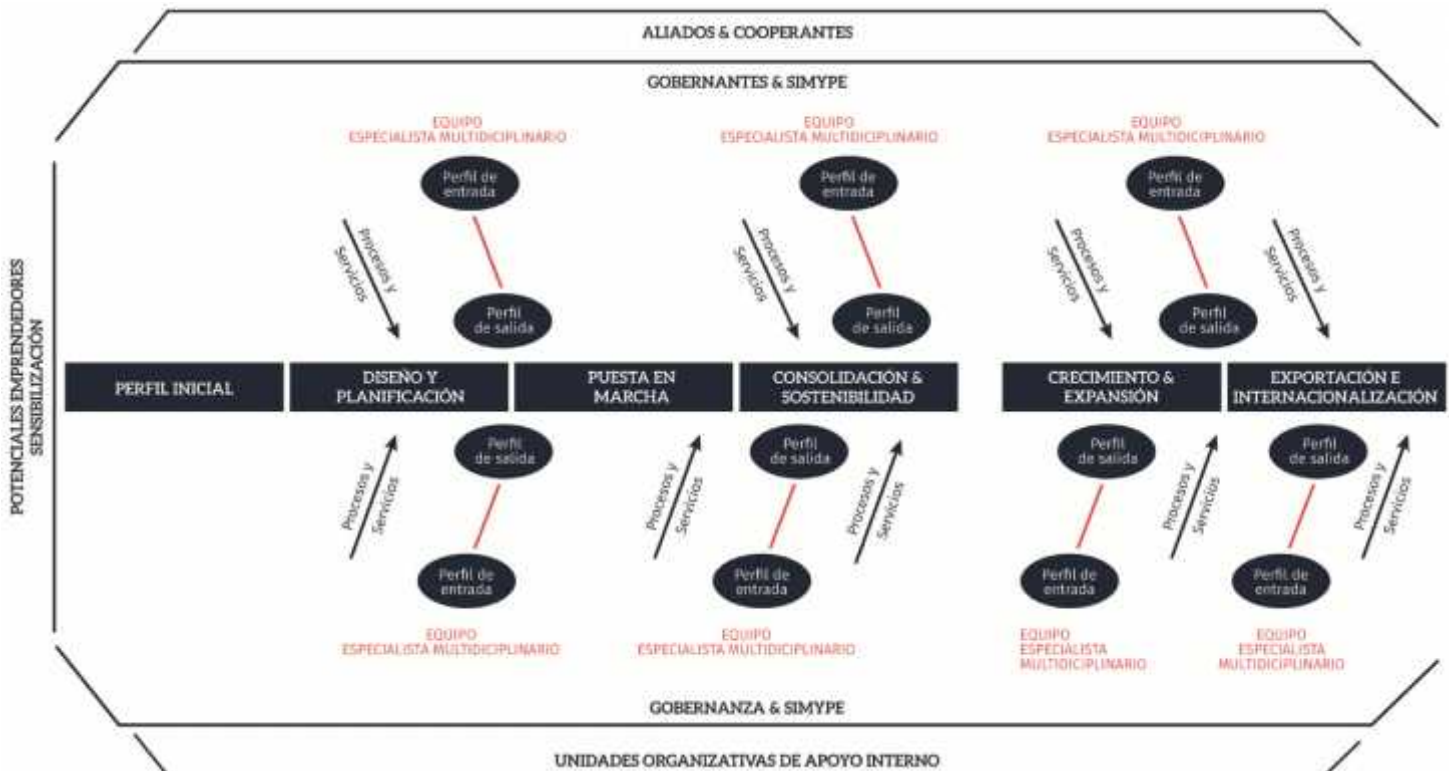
ALIADOS & COOPERANTES

GOBERNANTES & SIMYPE

POTENCIALES EMPRENDEDORES SENSIBILIZACIÓN

EQUIPO ESPECIALISTA MULTIDICIPLINARIO

Perfil de entrada

Procesos y Servicios

Perfil de salida

EQUIPO ESPECIALISTA MULTIDICIPLINARIO

Perfil de entrada

Procesos y Servicios

Perfil de salida

EQUIPO ESPECIALISTA MULTIDICIPLINARIO

Perfil de entrada

Procesos y Servicios

Perfil de salida

Procesos y Servicios

PERFIL INICIAL

DISEÑO Y PLANIFICACIÓN

PUESTA EN MARCHA

CONSOLIDACIÓN & SOSTENIBILIDAD

CRECIMIENTO & EXPANSIÓN

EXPORTACIÓN E INTERNACIONALIZACIÓN

Procesos y Servicios

Perfil de salida

Perfil de entrada

EQUIPO ESPECIALISTA MULTIDICIPLINARIO

Procesos y Servicios

Perfil de salida

Procesos y Servicios

Perfil de entrada

EQUIPO ESPECIALISTA MULTIDICIPLINARIO

Perfil de salida

Procesos y Servicios

Perfil de entrada

EQUIPO ESPECIALISTA MULTIDICIPLINARIO

Perfil de salida

Procesos y Servicios

Perfil de entrada

EQUIPO ESPECIALISTA MULTIDICIPLINARIO

GOBERNANZA & SIMYPE

UNIDADES ORGANIZATIVAS DE APOYO INTERNO